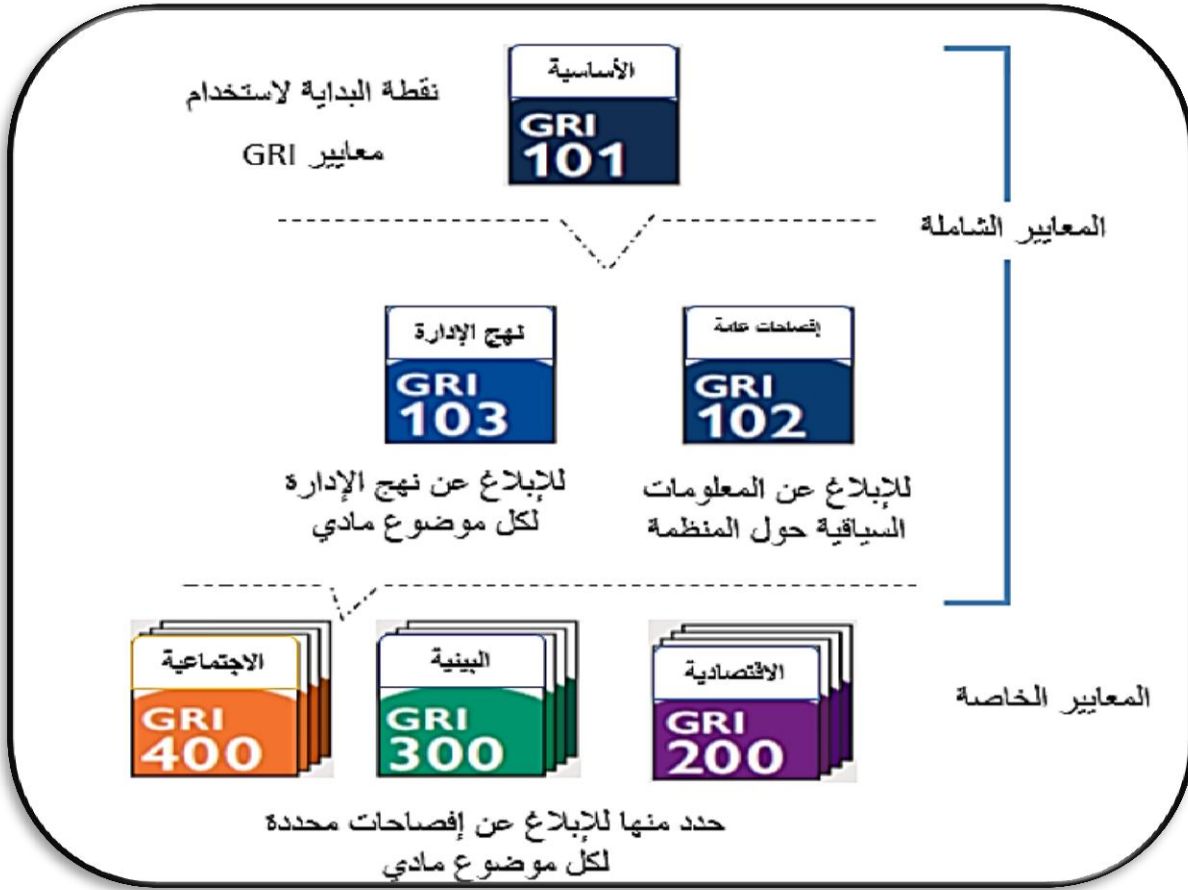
الأساسية
GRI 101
نقطة البداية لاستخدام معايير GRI

المعايير الشاملة

نهج الإدارة
GRI 103
للإبلاغ عن نهج الإدارة لكل موضوع مادي

إفصاحات عامة
GRI 102
للإبلاغ عن المعلومات السياقية حول المنظمة

الاجتماعية
GRI 400

البيئية
GRI 300

الاقتصادية
GRI 200

المعايير الخاصة

حدد منها للإبلاغ عن إفصاحات محددة لكل موضوع مادي